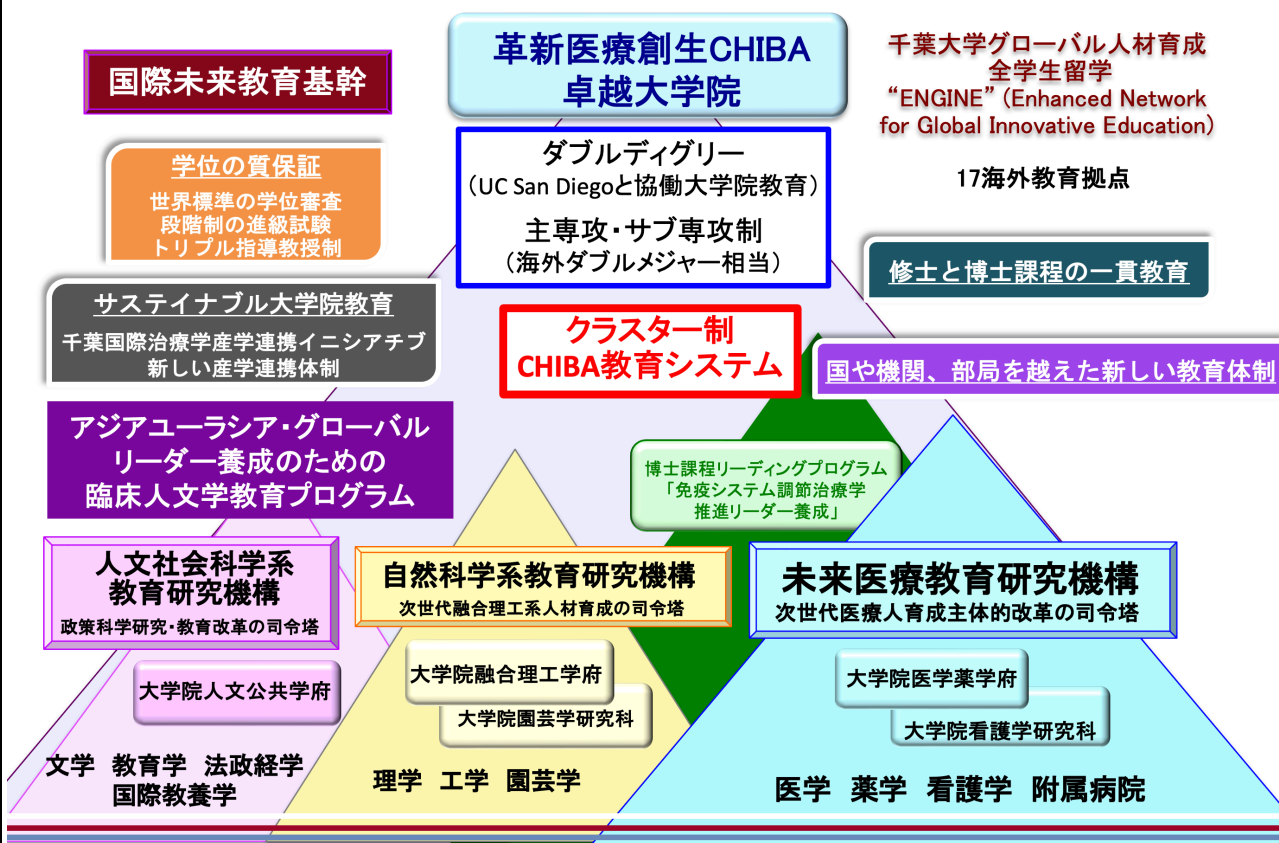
国際未来教育基幹

革新医療創生CHIBA
卓越大学院

千葉大学グローバル人材育成
全学生留学
“ENGINE”(Enhanced Network for Global Innovative Education)

17海外教育拠点

学位の質保証
世界標準の学位審査
段階制の進級試験
トリプル指導教授制

ダブルディグリー
(UC San Diegoと協働大学院教育)
主専攻・サブ専攻制
(海外ダブルメジャー相当)

修士と博士課程の一貫教育

サステイナブル大学院教育
千葉国際治療学産学連携イニシアチブ
新しい産学連携体制

クラスター制
CHIBA教育システム

国や機関、部局を越えた新しい教育体制

アジアユーラシア・グローバル
リーダー養成のための
臨床人文学教育プログラム

博士課程リーディングプログラム
「免疫システム調節治療学
推進リーダー養成」

人文社会科学系
教育研究機構
政策科学研究・教育改革の司令塔

自然科学系教育研究機構
次世代融合理工系人材育成の司令塔

未来医療教育研究機構
次世代医療人育成主体的改革の司令塔

大学院人文公共学府

大学院融合理工学府
大学院園芸学研究科

大学院医学薬学府
大学院看護学研究科

文学 教育学 法政経学
国際教養学

理学 工学 園芸学

医学 薬学 看護学 附属病院